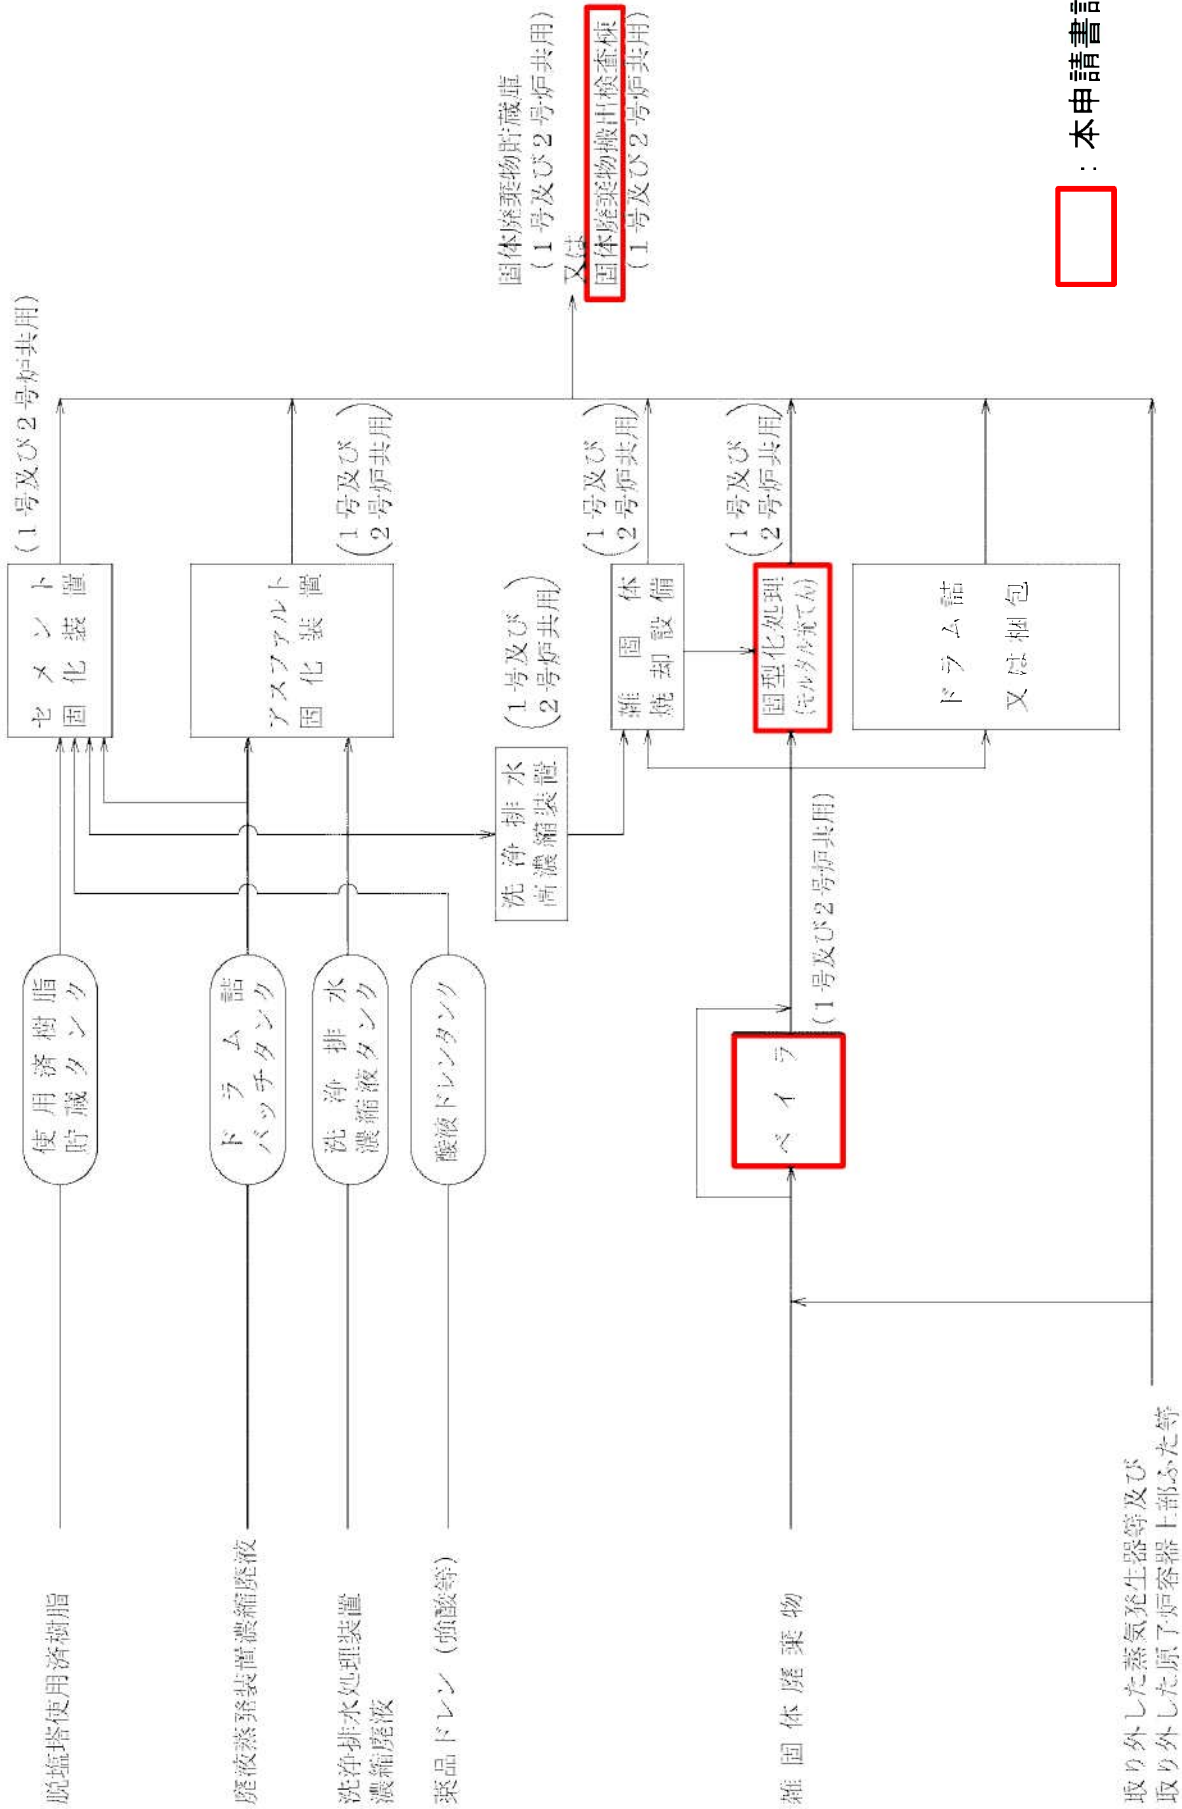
：本申請書

固体廃棄物貯蔵庫
（1号及び2号炉共用）
又は
固体廃棄物搬出検査棟
（1号及び2号炉共用）

（1号及び2号炉共用）

セメント固化装置

アスファルト固化装置
（1号及び2号炉共用）

（1号及び2号炉共用）

雑固体焼却設備
（1号及び2号炉共用）

固型化処理（モルタル充てん）
（1号及び2号炉共用）

ドラム詰又は梱包

洗浄排水濃縮装置

使用済樹脂貯蔵タンク

ドラム詰バッチタンク

洗浄排水濃縮液タンク

廃液ドレンタンク

（1号及び2号炉共用）

ベイラ

脱塩塔使用済樹脂

廃液蒸発装置濃縮廃液

洗浄排水処理装置濃縮廃液

薬品ドレン（硝酸等）

雑固体廃棄物

取り外した蒸気発生器等及び取り外した原子炉容器上部ふた等